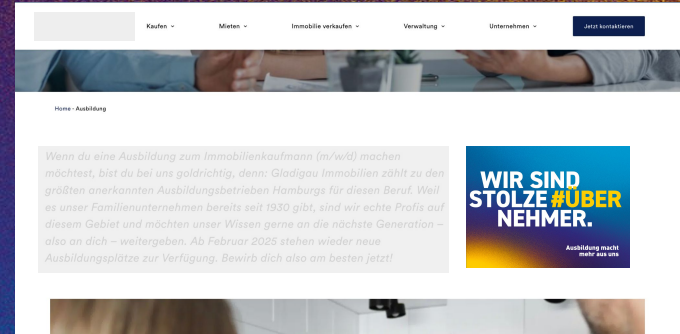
Kaufen ˅ Mieten ˅ Immobilie verkaufen ˅ Verwaltung ˅ Unternehmen ˅ Jetzt kontaktieren

Home › Ausbildung

Wenn du eine Ausbildung zum Immobilienkaufmann (m/w/d) machen möchtest, bist du bei uns goldrichtig, denn: Gladigau Immobilien zählt zu den größten anerkannten Ausbildungsbetrieben Hamburgs für diesen Beruf. Weil es unser Familienunternehmen bereits seit 1930 gibt, sind wir echte Profis auf diesem Gebiet und möchten unser Wissen gerne an die nächste Generation – also an dich – weitergeben. Ab Februar 2025 stehen wieder neue Ausbildungsplätze zur Verfügung. Bewirb dich also am besten jetzt!

WIR SIND STOLZE #ÜBER NEHMER.

Ausbildung macht mehr aus uns